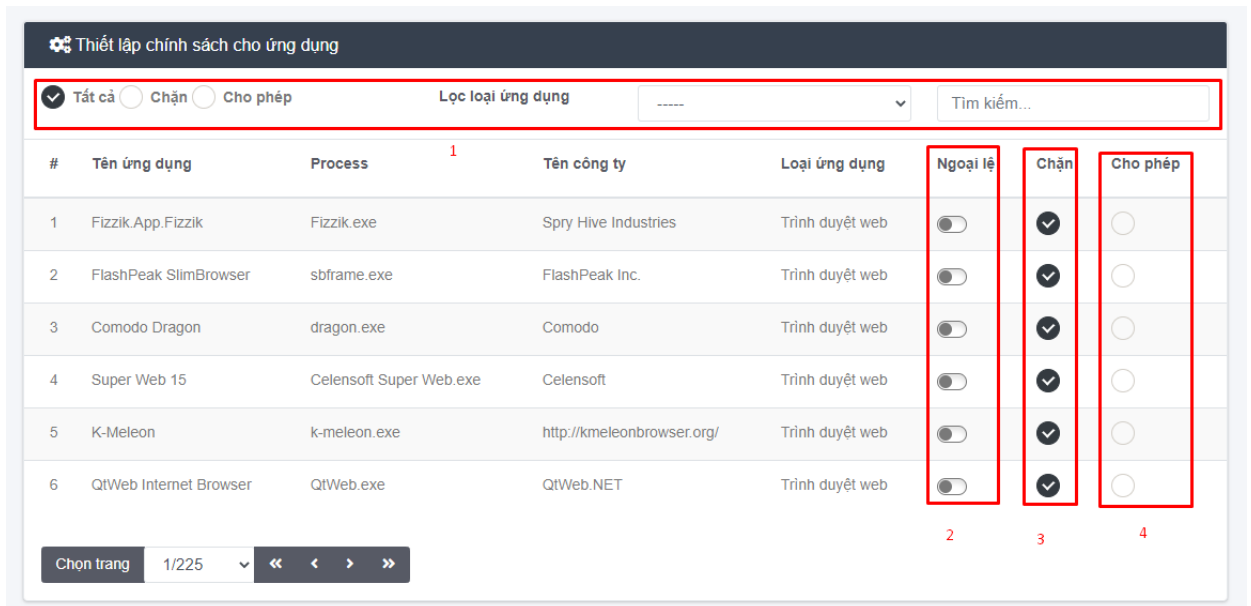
Thiết lập chính sách cho ứng dụng

Tất cả Chặn Cho phép Lọc loại ứng dụng ----- Tìm kiếm...

1

| # | Tên ứng dụng | Process | Tên công ty | Loại ứng dụng | Ngoại lệ | Chặn | Cho phép |
|---|---|---|---|---|---|---|---|
| 1 | Fizzik.App.Fizzik | Fizzik.exe | Spry Hive Industries | Trình duyệt web | | | |
| 2 | FlashPeak SlimBrowser | sbframe.exe | FlashPeak Inc. | Trình duyệt web | | | |
| 3 | Comodo Dragon | dragon.exe | Comodo | Trình duyệt web | | | |
| 4 | Super Web 15 | Celensoft Super Web.exe | Celensoft | Trình duyệt web | | | |
| 5 | K-Meleon | k-meleon.exe | http://kmeleonbrowser.org/ | Trình duyệt web | | | |
| 6 | QtWeb Internet Browser | QtWeb.exe | QtWeb.NET | Trình duyệt web | | | |

2 3 4

Chọn trang 1/225 « ‹ › »